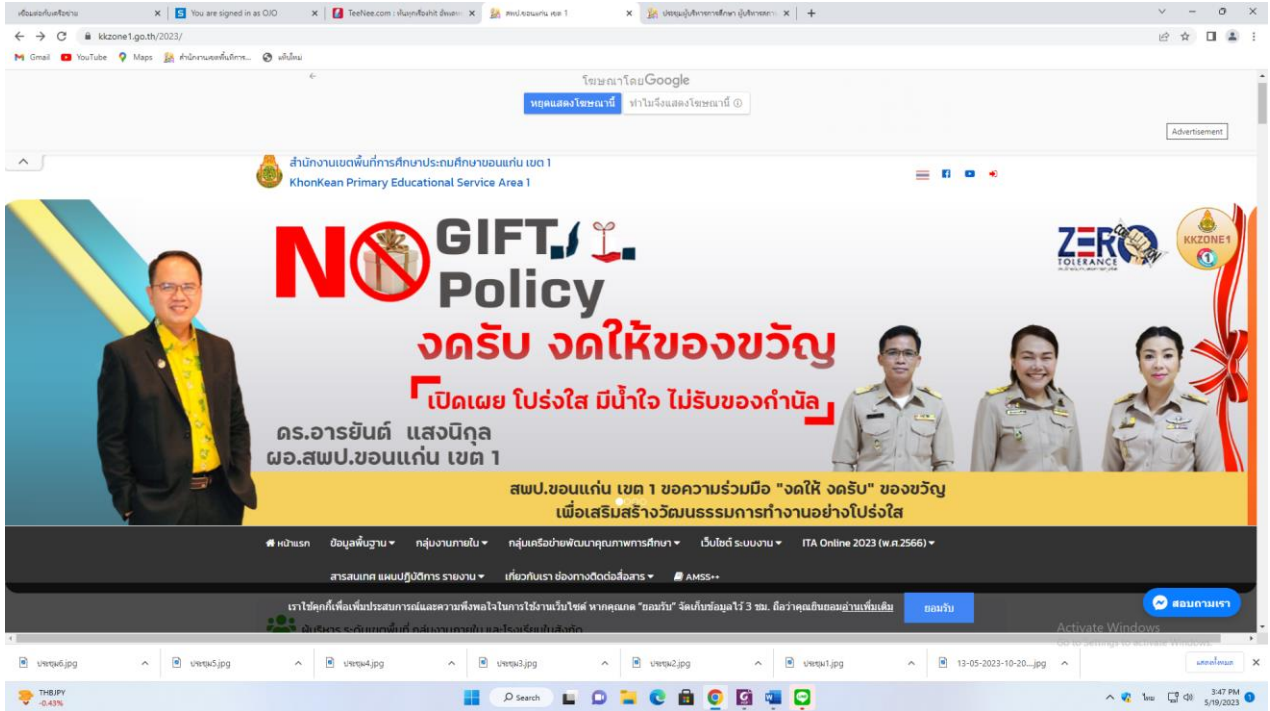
เชื่อมต่อกับเครือข่าย | You are signed in as OJO | TeeNee.com : เห็นทุกเรื่องฮิต อัพเดท | สพป.ขอนแก่น เขต 1 | ประชุมผู้บริหารการศึกษา ผู้บริหารสถา

kkzone1.go.th/2023/

Gmail YouTube Maps สำนักงานเขตพื้นที่การ... แท็บใหม่

โฆษณาโดย Google
หยุดแสดงโฆษณานี้ ทำไมจึงแสดงโฆษณานี้

Advertisement

สำนักงานเขตพื้นที่การศึกษาประถมศึกษาขอนแก่น เขต 1
KhonKean Primary Educational Service Area 1

NO GIFT Policy

งดรับ งดให้ของขวัญ

เปิดเผย โปร่งใส มีน้ำใจ ไม่รับของกำนัล

ดร.อารยันต์ แสงนิกุล
ผอ.สพป.ขอนแก่น เขต 1

ZERO TOLERANCE

KKZONE1

สพป.ขอนแก่น เขต 1 ขอความร่วมมือ "งดให้ งดรับ" ของขวัญ
เพื่อเสริมสร้างวัฒนธรรมการทำงานอย่างโปร่งใส

หน้าแรก ข้อมูลพื้นฐาน กลุ่มงานภายใน กลุ่มเครือข่ายพัฒนาคุณภาพการศึกษา เว็บไซต์ ระบบงาน ITA Online 2023 (พ.ศ.2566)

สารสนเทศ แผนปฏิบัติการ รายงาน เกี่ยวกับเรา ช่องทางติดต่อสื่อสาร AMSS++

เราใช้คุกกี้เพื่อเพิ่มประสบการณ์และความพึงพอใจในการใช้งานเว็บไซต์ หากคุณกด "ยอมรับ" จัดเก็บข้อมูลไว้ 3 ชม. ถือว่าคุณยินยอมอ่านเพิ่มเติม ยอมรับ

สอบถามเรา

ผู้บริหาร ระดับเขตพื้นที่ กลุ่มงานภายใน และโรงเรียนในสังกัด

Activate Windows
Go to Settings to activate Windows.

ประชุม6.jpg ประชุม5.jpg ประชุม4.jpg ประชุม3.jpg ประชุม2.jpg ประชุม1.jpg 13-05-2023-10-20....jpg แสดงทั้งหมด

THBJPY -0.43%

Search

ไทย 3:47 PM 5/19/2023